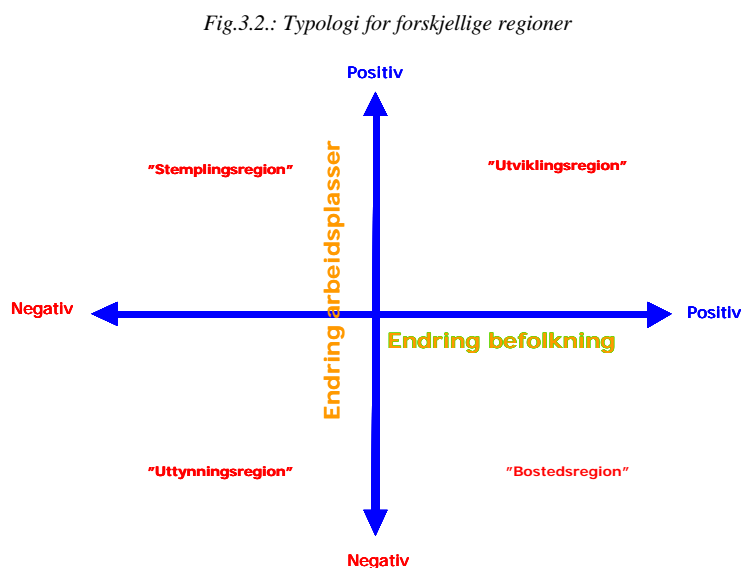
Fig.3.2.: Typologi for forskjellige regioner

Positiv

"Stemplingsregion"

"Utviklingsregion"

Endring arbeidsplasser

Negativ

Positiv

Endring befolkning

"Uttynningsregion"

"Bostedsregion"

Negativ